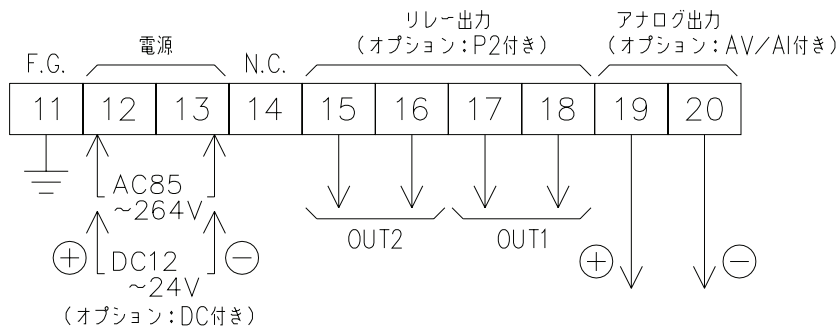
F.G.

電源

N.C.

リレー出力
(オプション:P2付き)

アナログ出力
(オプション:AV/AI付き)

| 11 | 12 | 13 | 14 | 15 | 16 | 17 | 18 | 19 | 20 |
|---|---|---|---|---|---|---|---|---|---|

AC85
~264V

⊕ DC12
~24V ⊖

(オプション:DC付き)

OUT2

OUT1

⊕ ⊖